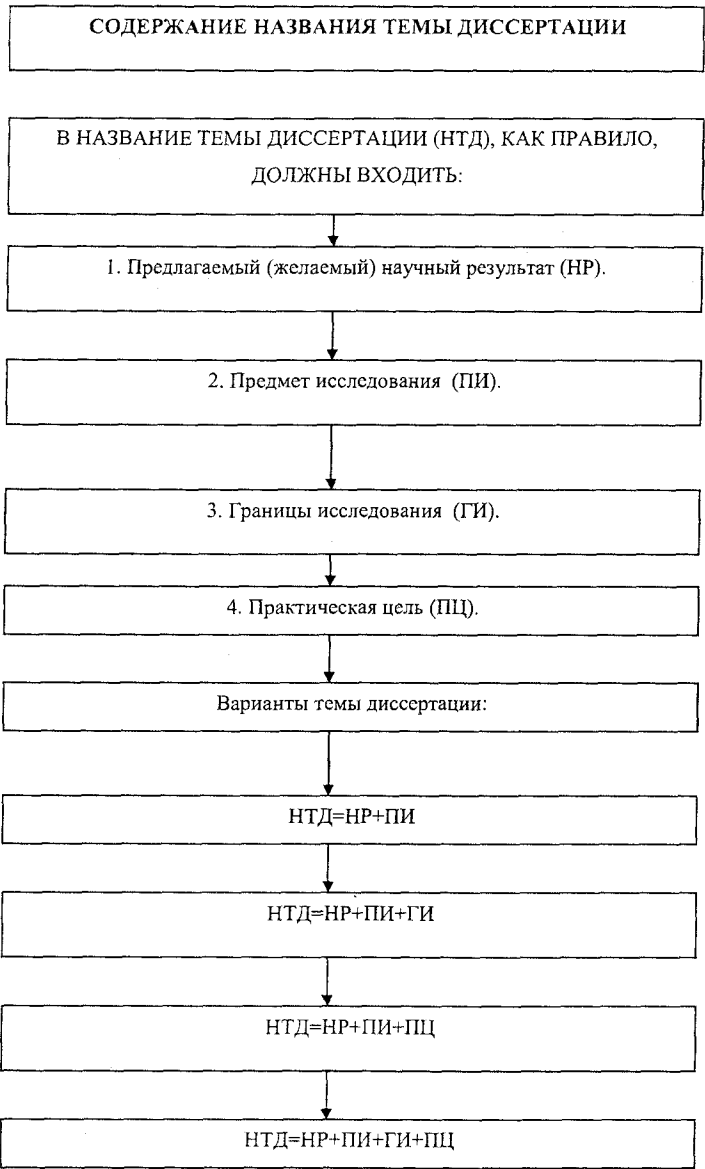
СОДЕРЖАНИЕ НАЗВАНИЯ ТЕМЫ ДИССЕРТАЦИИ

В НАЗВАНИЕ ТЕМЫ ДИССЕРТАЦИИ (НТД), КАК ПРАВИЛО, ДОЛЖНЫ ВХОДИТЬ:

1. Предлагаемый (желаемый) научный результат (НР).

2. Предмет исследования (ПИ).

3. Границы исследования (ГИ).

4. Практическая цель (ПЦ).

Варианты темы диссертации:

НТД=НР+ПИ

НТД=НР+ПИ+ГИ

НТД=НР+ПИ+ПЦ

НТД=НР+ПИ+ГИ+ПЦ